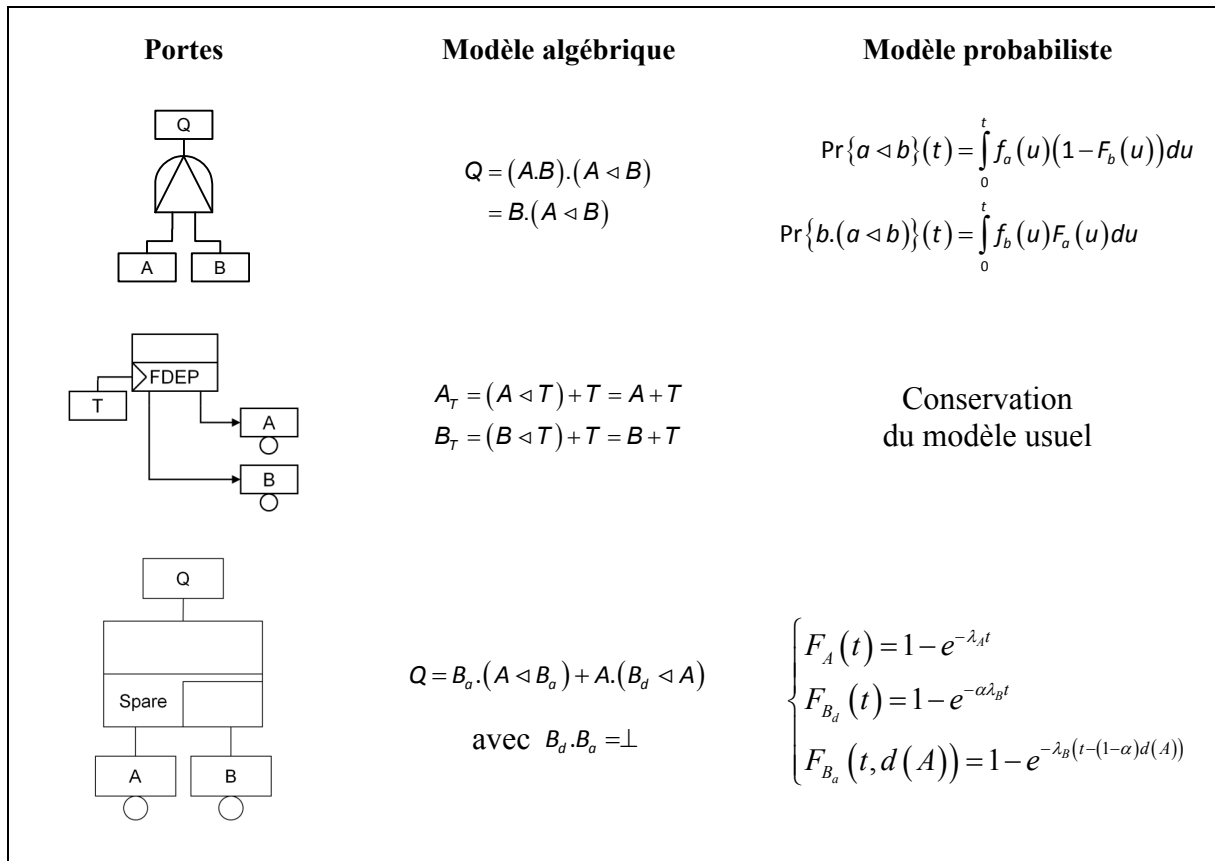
| Portes | Modèle algébrique | Modèle probabiliste |
|---|---|---|
| Q<br>A B | $Q = (A.B).(A \lhd B)$<br>$= B.(A \lhd B)$ | $\Pr\{a \lhd b\}(t) = \int_0^t f_a(u)(1 - F_b(u))du$<br>$\Pr\{b.(a \lhd b)\}(t) = \int_0^t f_b(u)F_a(u)du$ |
| FDEP<br>T<br>A<br>B | $A_T = (A \lhd T) + T = A + T$<br>$B_T = (B \lhd T) + T = B + T$ | Conservation du modèle usuel |
| Q<br>Spare<br>A B | $Q = B_a.(A \lhd B_a) + A.(B_d \lhd A)$<br>avec $B_d.B_a = \perp$ | $\begin{cases} F_A(t) = 1 - e^{-\lambda_A t} \\ F_{B_d}(t) = 1 - e^{-\alpha\lambda_B t} \\ F_{B_a}(t, d(A)) = 1 - e^{-\lambda_B(t-(1-\alpha)d(A))} \end{cases}$ |